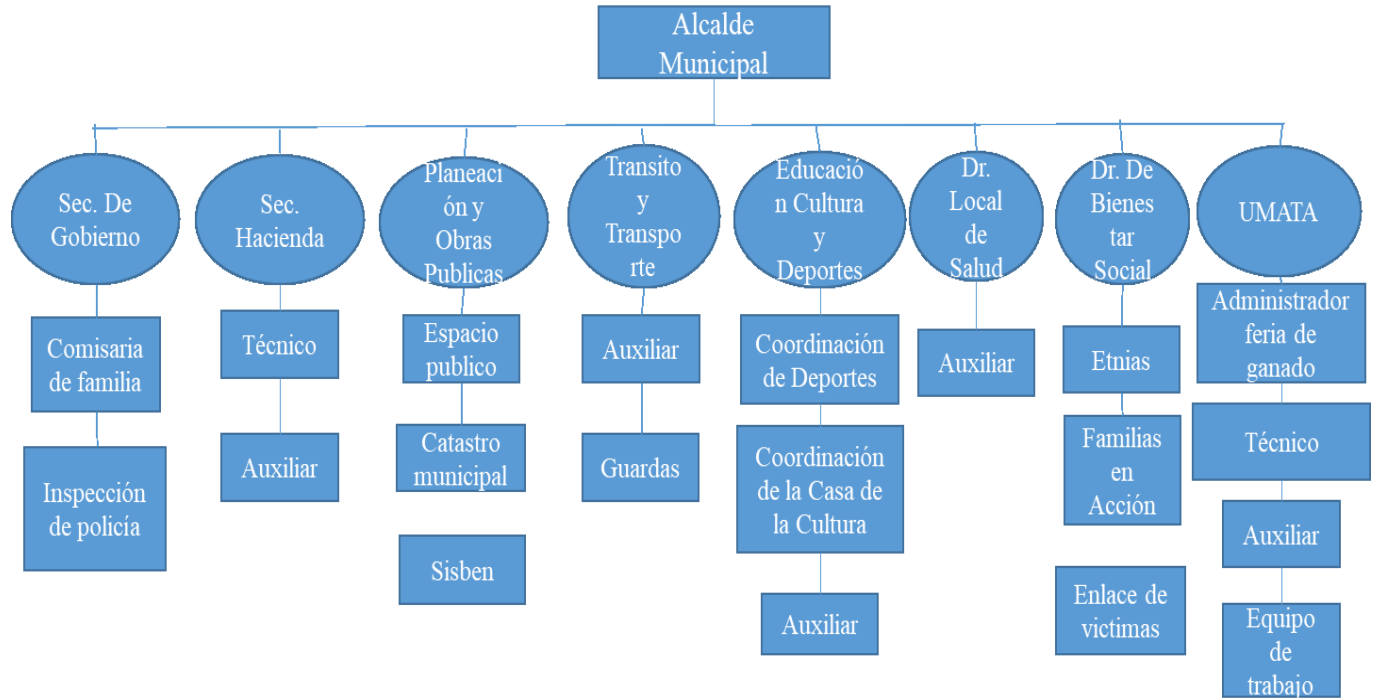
Alcalde Municipal

Sec. De Gobierno

Comisaria de familia

Inspección de policía

Sec. Hacienda

Técnico

Auxiliar

Planeación y Obras Publicas

Espacio publico

Catastro municipal

Sisben

Transito y Transporte

Auxiliar

Guardas

Educación Cultura y Deportes

Coordinación de Deportes

Coordinación de la Casa de la Cultura

Auxiliar

Dr. Local de Salud

Auxiliar

Dr. De Bienestar Social

Etnias

Familias en Acción

Enlace de victimas

UMATA

Administrador feria de ganado

Técnico

Auxiliar

Equipo de trabajo